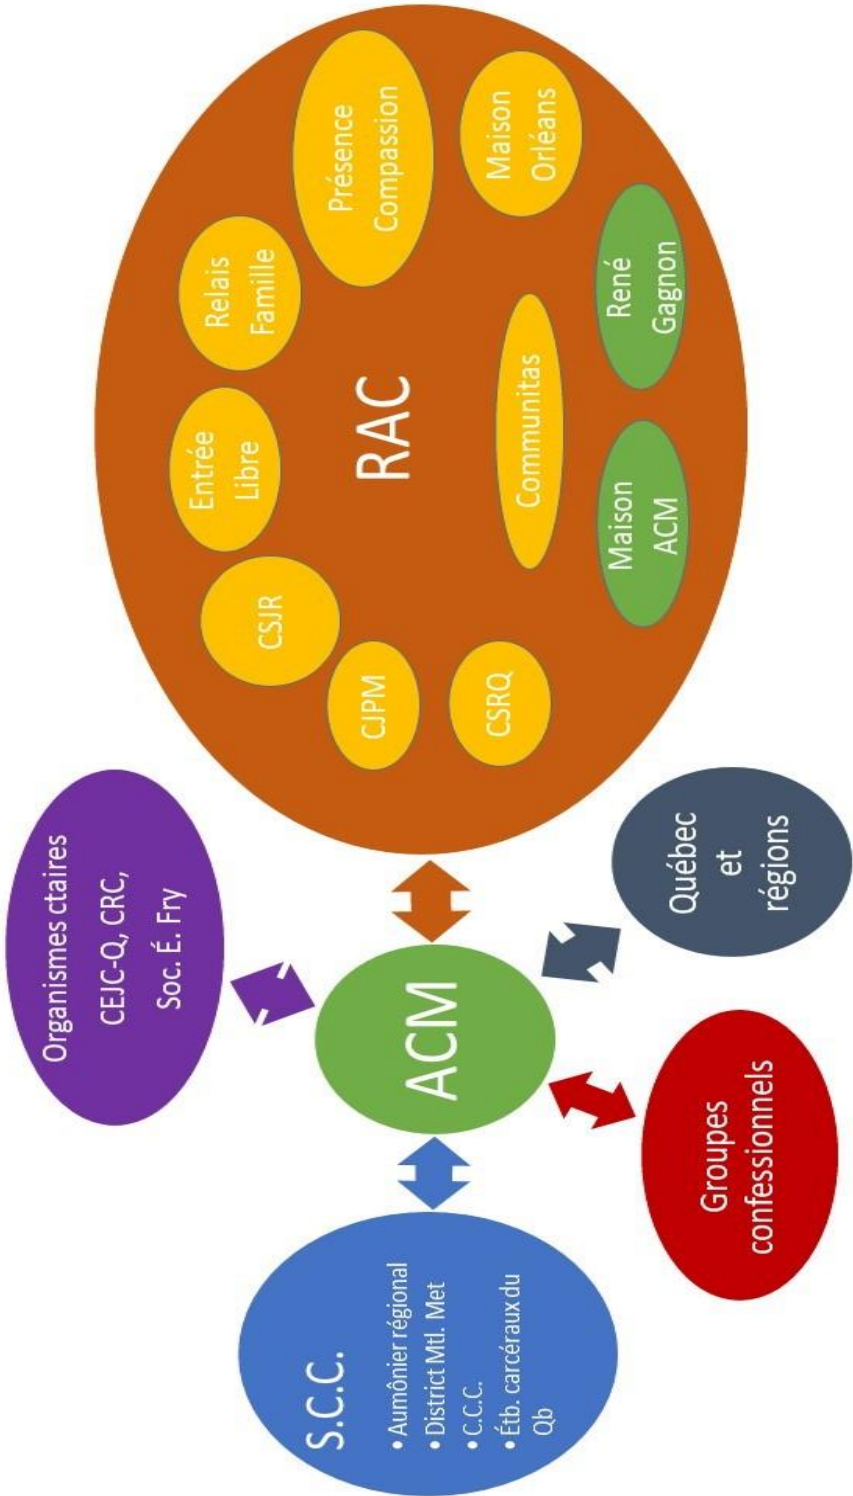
RAC

Présence Compassion

Maison Orléans

Relais Famille

René Gagnon

Entrée Libre

Communitas

CSJR

Maison ACM

CJPM

CSRQ

Organismes ctaires CEJC-Q, CRC, Soc. É. Fry

Québec et régions

ACM

Groupes confessionnels

S.C.C.
• Aumônier régional
• District Mtl. Met
• C.C.C.
• Étb. carcéraux du Qb